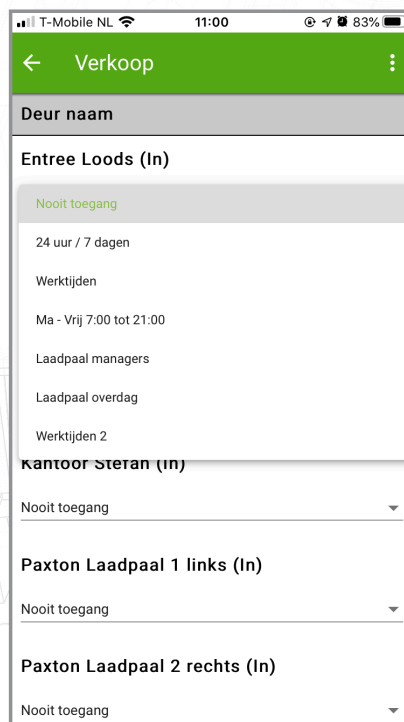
T-Mobile NL 11:00 83%

Verkoop

Deur naam

Entree Loods (In)

Nooit toegang

24 uur / 7 dagen

Werktijden

Ma - Vrij 7:00 tot 21:00

Laadpaal managers

Laadpaal overdag

Werktijden 2

Kantoor Stefan (In)

Nooit toegang

Paxton Laadpaal 1 links (In)

Nooit toegang

Paxton Laadpaal 2 rechts (In)

Nooit toegang